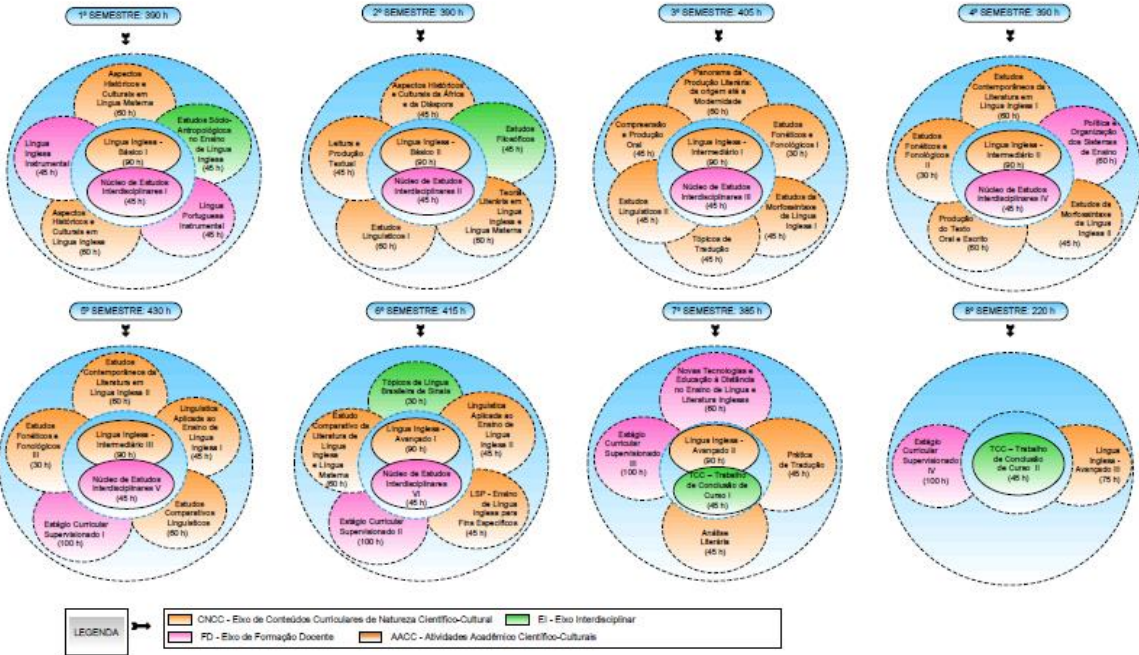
1º SEMESTRE: 390 h

Aspectos Históricos e Culturais em Língua Materna (60 h)

Estudos Sócio-Antropológicos no Ensino de Língua Inglesa (45 h)

Língua Inglesa Instrumental (45 h)

Língua Inglesa - Básico I (90 h)

Núcleo de Estudos Interdisciplinares I (45 h)

Aspectos Históricos e Culturais em Língua Inglesa (60 h)

Língua Portuguesa Instrumental (45 h)

2º SEMESTRE: 390 h

Aspectos Históricos e Culturais da África e da Diáspora (45 h)

Estudos Filosóficos (45 h)

Leitura e Produção Textual (45 h)

Língua Inglesa - Básico II (90 h)

Núcleo de Estudos Interdisciplinares II (45 h)

Teoria Literária em Língua Inglesa e Língua Materna (60 h)

Estudos Linguísticos I (60 h)

3º SEMESTRE: 405 h

Panorama da Produção Literária: da origem até a Modernidade (60 h)

Compreensão e Produção Oral (45 h)

Estudos Fonéticos e Fonológicos I (30 h)

Língua Inglesa - Intermediário I (90 h)

Núcleo de Estudos Interdisciplinares III (45 h)

Estudos Linguísticos II (45 h)

Estudos de Morfossintaxe da Língua Inglesa I (45 h)

Tópicos de Tradução (45 h)

4º SEMESTRE: 390 h

Estudos Contemporâneos da Literatura em Língua Inglesa I (60 h)

Estudos Fonéticos e Fonológicos II (30 h)

Política e Organização dos Sistemas de Ensino (60 h)

Língua Inglesa - Intermediário II (90 h)

Núcleo de Estudos Interdisciplinares IV (45 h)

Produção do Texto Oral e Escrito (60 h)

Estudos da Morfossintaxe da Língua Inglesa II (45 h)

5º SEMESTRE: 430 h

Estudos Contemporâneos da Literatura em Língua Inglesa II (60 h)

Estudos Fonéticos e Fonológicos III (30 h)

Linguística Aplicada ao Ensino de Língua Inglesa I (45 h)

Língua Inglesa - Intermediário III (90 h)

Núcleo de Estudos Interdisciplinares V (45 h)

Estágio Curricular Supervisionado I (100 h)

Estudos Comparativos Linguísticos (60 h)

6º SEMESTRE: 415 h

Tópicos de Língua Brasileira de Sinais (30 h)

Estudo Comparativo de Literatura de Língua Inglesa e Língua Materna (60 h)

Linguística Aplicada ao Ensino de Língua Inglesa II (45 h)

Língua Inglesa - Avançado I (90 h)

Núcleo de Estudos Interdisciplinares VI (45 h)

Estágio Curricular Supervisionado II (100 h)

LSP - Ensino de Língua Inglesa para Fins Específicos (45 h)

7º SEMESTRE: 385 h

Novas Tecnologias e Educação à Distância no Ensino de Língua e Literatura Inglesas (60 h)

Estágio Curricular Supervisionado III (100 h)

Língua Inglesa - Avançado II (90 h)

TCC - Trabalho de Conclusão de Curso I (45 h)

Prática de Tradução (45 h)

Análise Literária (45 h)

8º SEMESTRE: 220 h

Estágio Curricular Supervisionado IV (100 h)

TCC - Trabalho de Conclusão de Curso II (45 h)

Língua Inglesa - Avançado III (75 h)

LEGENDA

CNCC - Eixo de Conteúdos Curriculares de Natureza Científico-Cultural

EI - Eixo Interdisciplinar

FD - Eixo de Formação Docente

AACC - Atividades Acadêmico Científico-Culturais